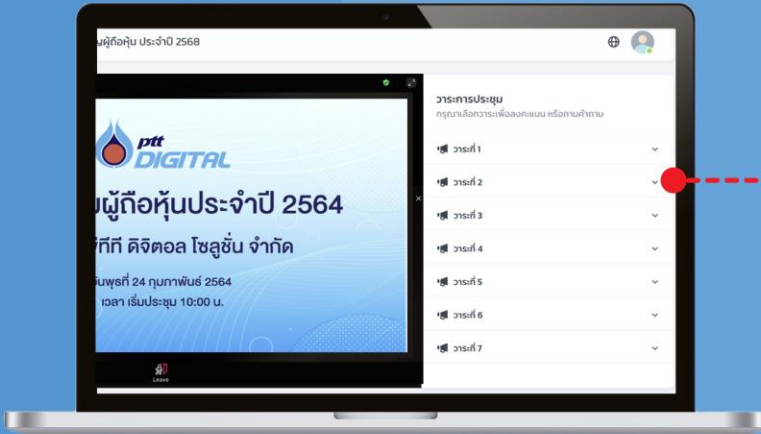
มผู้ถือหุ้น ประจำปี 2568

ptt DIGITAL

มผู้ถือหุ้นประจำปี 2564

ทีที ดิจิตอล โซลูชั่น จำกัด

วันพุธที่ 24 กุมภาพันธ์ 2564

เวลา เริ่มประชุม 10:00 น.

Leave

วาระการประชุม

กรุณาเลือกวาระเพื่อลงคะแนน หรือถามคำถาม

วาระที่ 1

วาระที่ 2

วาระที่ 3

วาระที่ 4

วาระที่ 5

วาระที่ 6

วาระที่ 7